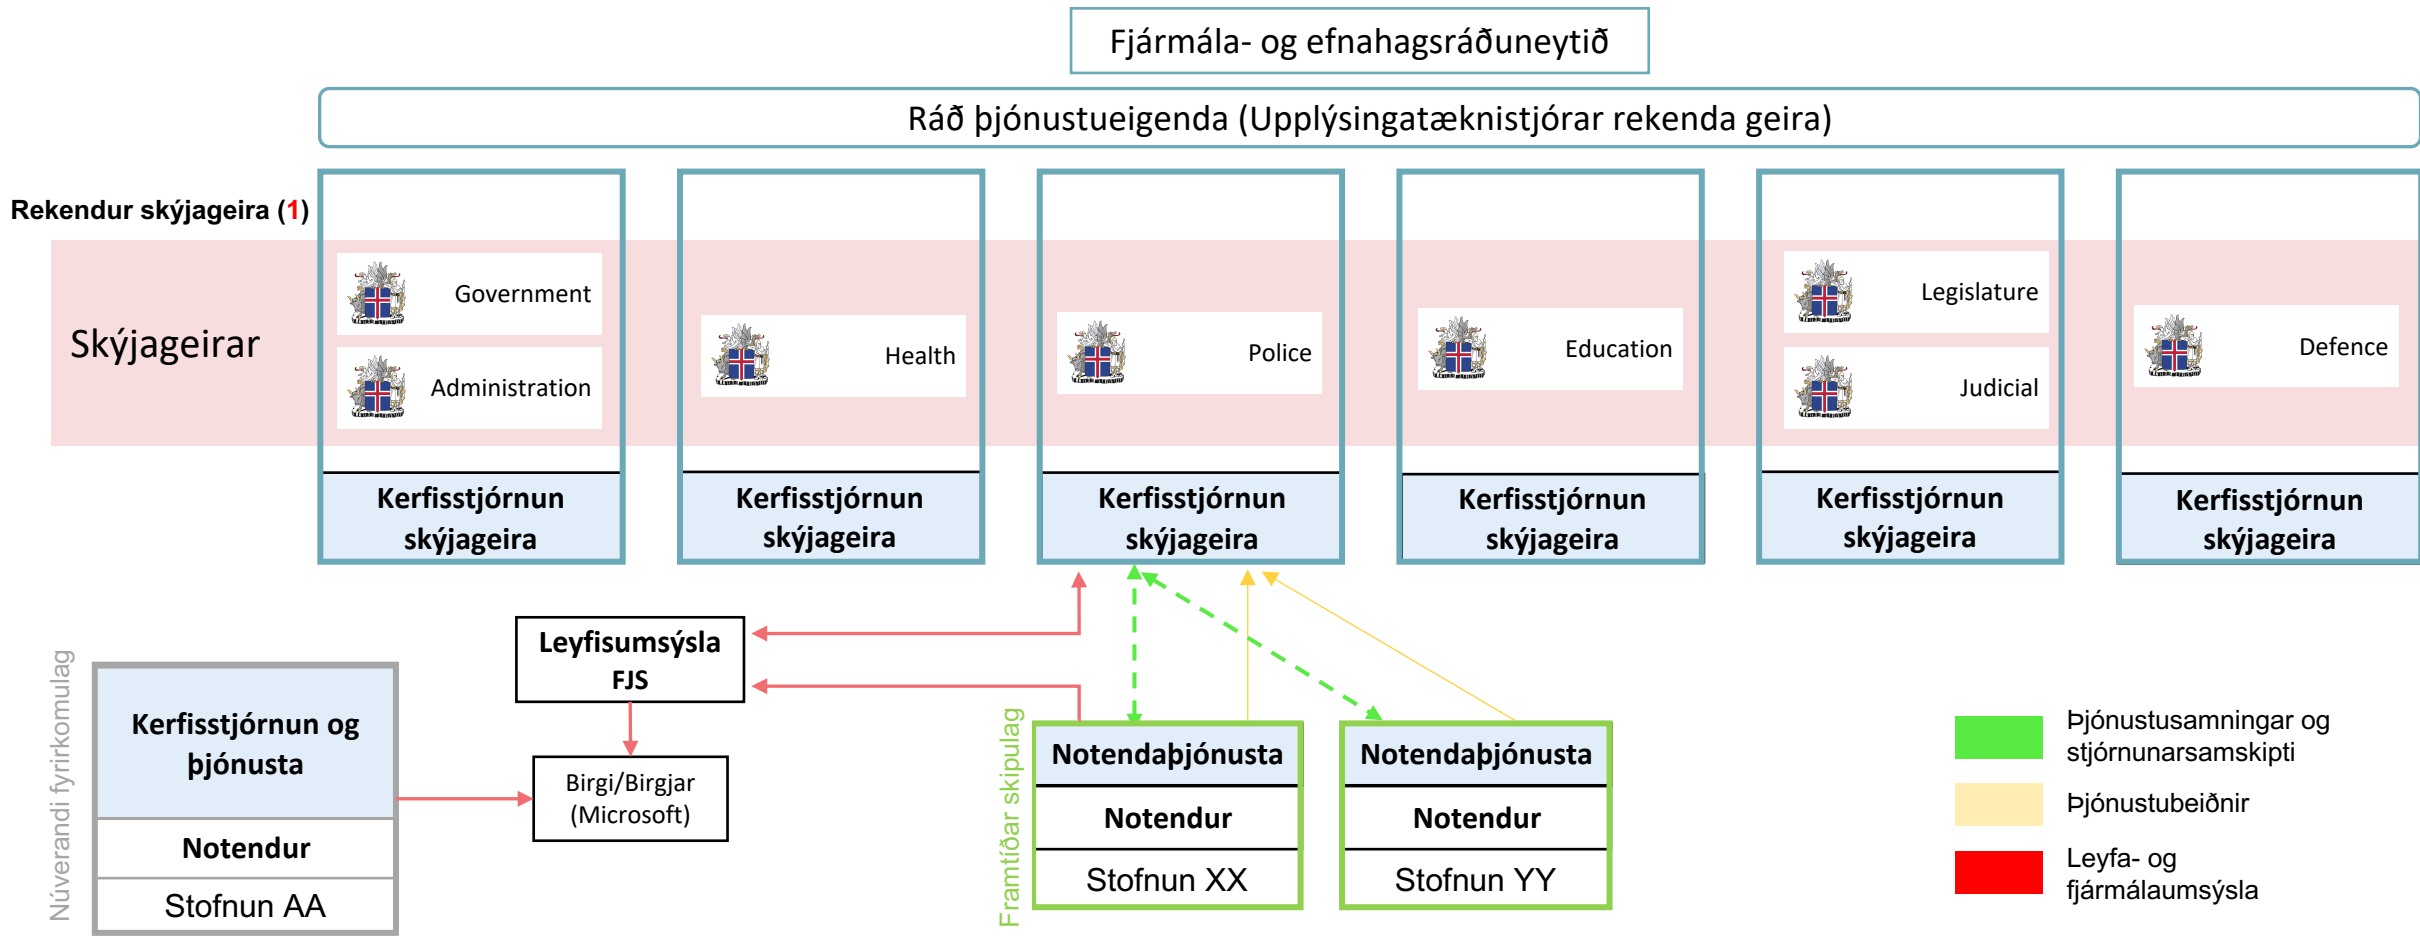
Fjármála- og efnahagsráðuneytið

Ráð þjónustueigenda (Upplýsingatæknistjórar rekenda geira)

Rekendur skýjageira (1)

Skýjageirar

Government

Administration

Health

Police

Education

Legislature

Judicial

Defence

Kerfisstjórnun skýjageira

Kerfisstjórnun skýjageira

Kerfisstjórnun skýjageira

Kerfisstjórnun skýjageira

Kerfisstjórnun skýjageira

Kerfisstjórnun skýjageira

Leyfisumsýsla FJS

Birgi/Birgjar (Microsoft)

Núverandi fyrirkomulag

Kerfisstjórnun og þjónusta

Notendur

Stofnun AA

Framtíðar skipulag

Notendaþjónusta

Notendur

Stofnun XX

Notendaþjónusta

Notendur

Stofnun YY

Þjónustusamningar og stjórnunarsamskipti

Þjónustubeiðnir

Leyfa- og fjármálaumsýsla